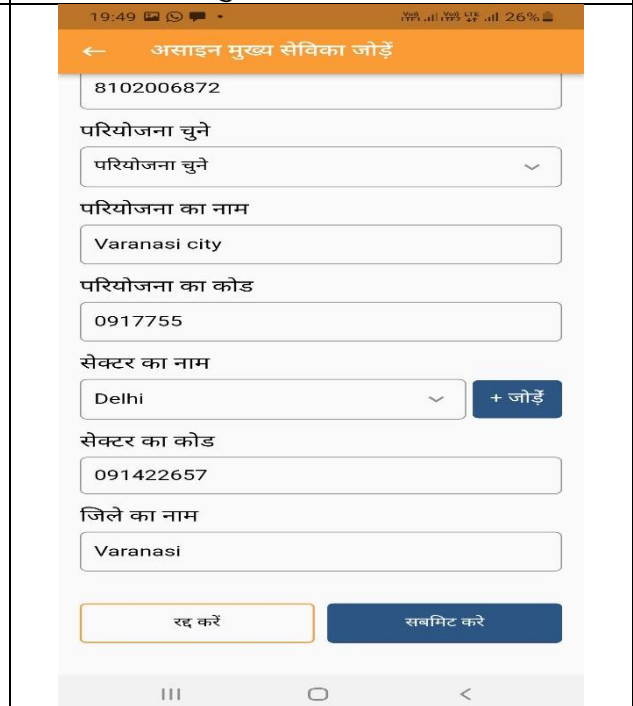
19:49 26%

← असाइन मुख्य सेविका जोड़ें

8102006872

परियोजना चुने

परियोजना चुने

परियोजना का नाम

Varanasi city

परियोजना का कोड

0917755

सेक्टर का नाम

Delhi

+ जोड़ें

सेक्टर का कोड

091422657

जिले का नाम

Varanasi

रद्द करें

सबमिट करे